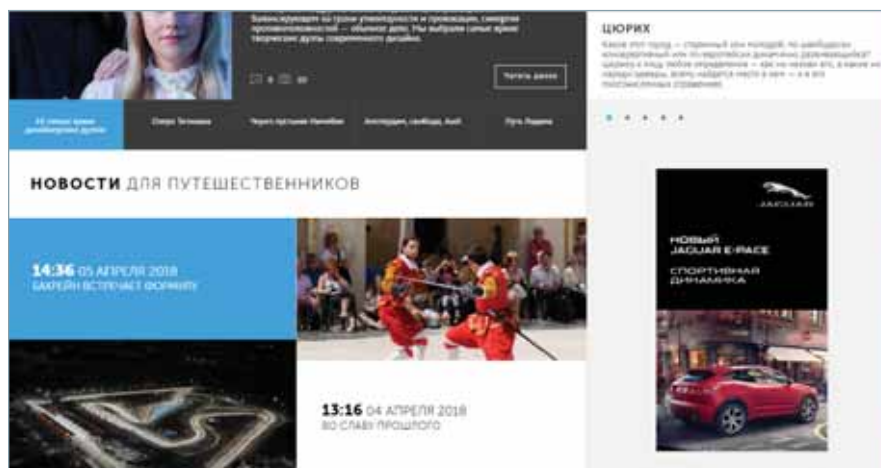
Балансирующих на грани утилитарности и провокации, синергия противоположностей — обычное дело. Мы выбрали самые яркие творческие дуэты современного дизайна.

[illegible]

Читать далее

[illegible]

Озеро Титикака

Через пустыню Намибии

Амстердам, свобода, бьюб

Путь Ладима

ЦЮРИХ

Какой этот город — старинный или молодой, по-швейцарски консервативный или по-европейски динамично развивающийся? Цюриху к лицу любое определение — как ни назови его, а каком ни найдя приметы, всему найдется место в нем — и в его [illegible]

НОВОСТИ ДЛЯ ПУТЕШЕСТВЕННИКОВ

14:36 05 АПРЕЛЯ 2018
БАХРЕЙН ВСТРЕЧАЕТ ФОРМУЛУ

13:16 04 АПРЕЛЯ 2018
ВО СЛАВУ ПРОШЛОГО

JAGUAR

НОВЫЙ
JAGUAR E-PACE

СПОРТИВНАЯ
ДИНАМИКА